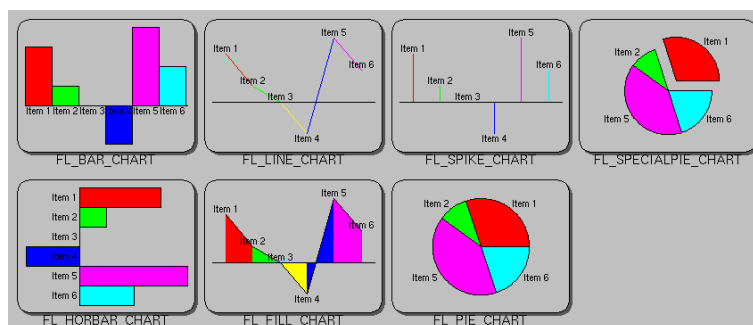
Item 1 Item 2 Item 3 Item 4 Item 5 Item 6

FL_BAR_CHART

Item 1
Item 2
Item 3
Item 4
Item 5
Item 6

FL_LINE_CHART

Item 1
Item 2
Item 3
Item 4
Item 5
Item 6

FL_SPIKE_CHART

Item 1
Item 2
Item 5
Item 6

FL_SPECIALPIE_CHART

Item 1
Item 2
Item 3
Item 4
Item 5
Item 6

FL_HORBAR_CHART

Item 1
Item 2
Item 3
Item 4
Item 5
Item 6

FL_FILL_CHART

Item 1
Item 2
Item 5
Item 6

FL_PIE_CHART